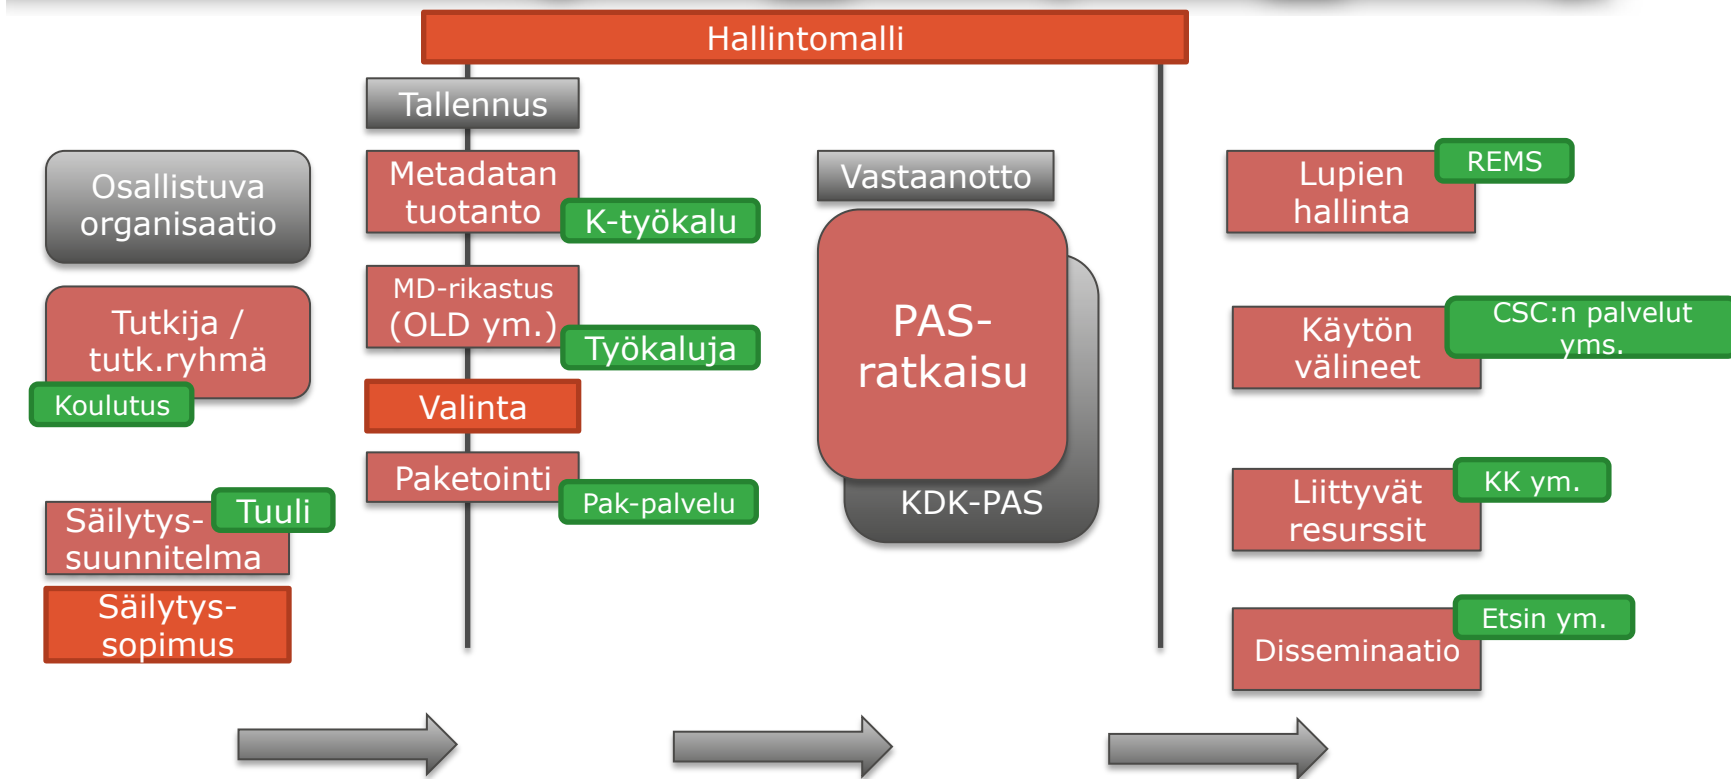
Hallintomalli

Osallistuva organisaatio

Tutkija / tutk.ryhmä

Koulutus

Säilytys-suunnitelma

Tuuli

Säilytys-sopimus

Tallennus

Metadatan tuotanto

K-työkalu

MD-rikastus (OLD ym.)

Työkaluja

Valinta

Paketointi

Pak-palvelu

Vastaanotto

PAS-ratkaisu

KDK-PAS

Lupien hallinta

REMS

Käytön välineet

CSC:n palvelut yms.

Liittyvät resurssit

KK ym.

Disseminaatio

Etsin ym.